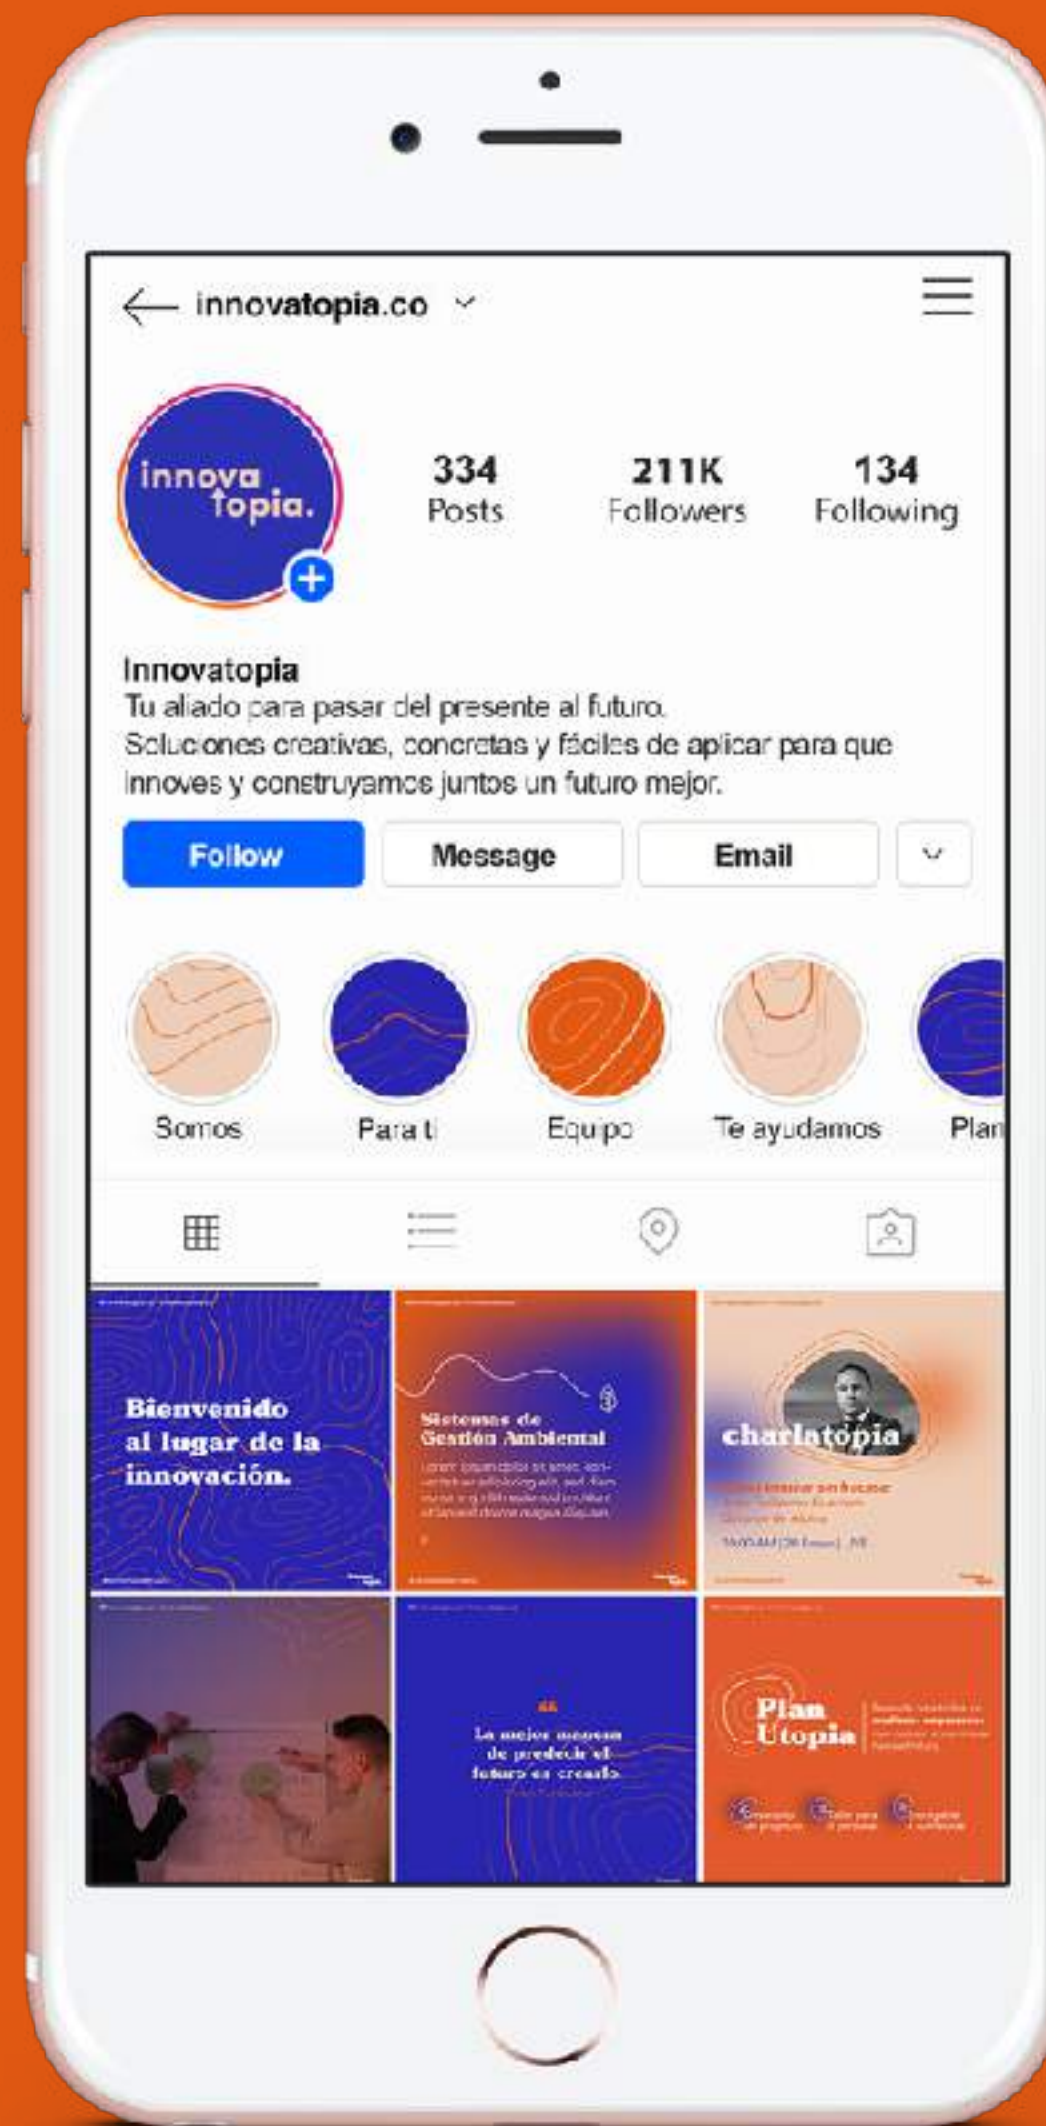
innovatopia.co

innova topia.

334
Posts

211K
Followers

134
Following

Innovatopia
Tu aliado para pasar del presente al futuro.
Soluciones creativas, concretas y fáciles de aplicar para que innoves y construyamos juntos un futuro mejor.

Follow
Message
Email

Somos
Para ti
Equipo
Te ayudamos
Plan

Bienvenido al lugar de la innovación.

Sistemas de Gestión Ambiental
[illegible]

charlatopia
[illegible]

La mejor manera de predecir el futuro es crearlo

Plan Utopia
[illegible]